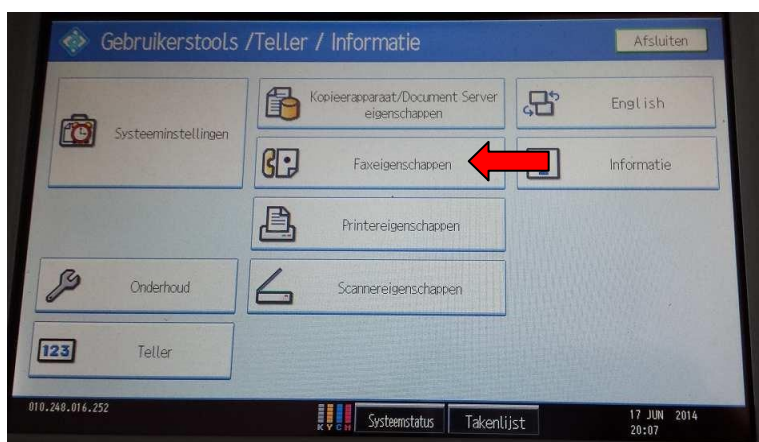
Gebruikerstools /Teller / Informatie

Afsluiten

Systeeminstellingen

Kopieerapparaat/Document Server eigenschappen

English

Faxeigenschappen

Informatie

Printereigenschappen

Onderhoud

Scannereigenschappen

123

Teller

010.248.016.252

K Y C M

Systeemstatus

Takenlijst

17 JUN 2014
20:07